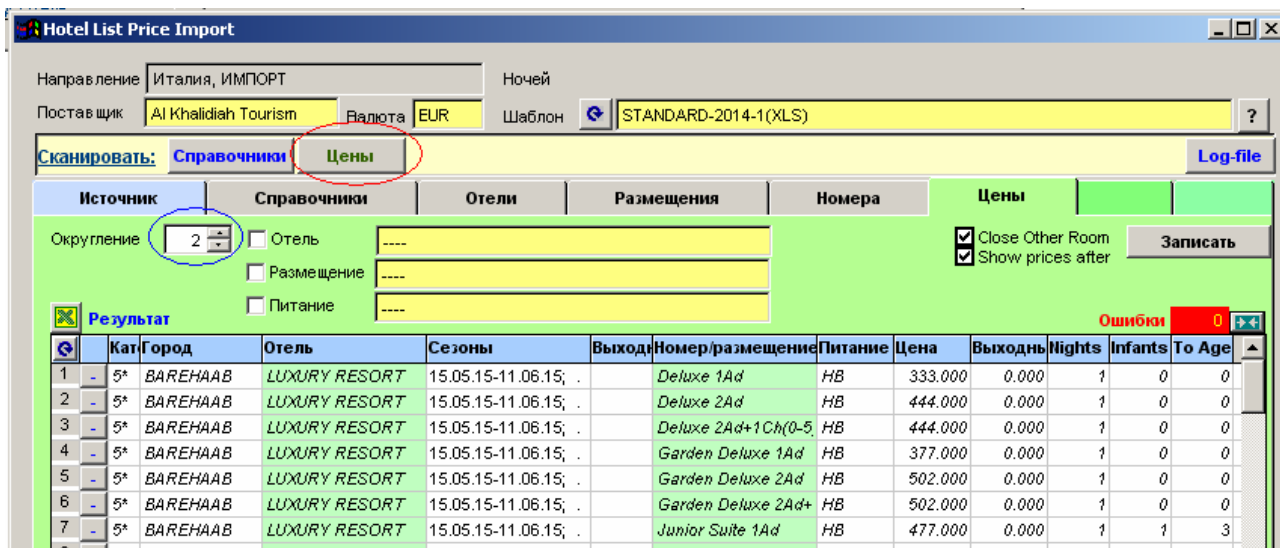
Hotel List Price Import

Направление Италия, ИМПОРТ
Ночей
Поставщик Al Khalidiah Tourism Валюта EUR Шаблон STANDARD-2014-1(XLS) ?

Сканировать: Справочники Цены Log-file

Источник | Справочники | Отели | Размещения | Номера | Цены

Округление 2
Отель ----
Размещение ----
Питание ----
Close Other Room
Show prices after
Записать

Результат
Ошибки 0

| | | Кат | Город | Отель | Сезоны | Выходн | Номер/размещение | Питание | Цена | Выходнь | Nights | Infants | To Age |
|---|---|---|---|---|---|---|---|---|---|---|---|---|---|
| 1 | - | 5* | BAREHAAB | LUXURY RESORT | 15.05.15-11.06.15; . | | Deluxe 1Ad | HB | 333.000 | 0.000 | 1 | 0 | 0 |
| 2 | - | 5* | BAREHAAB | LUXURY RESORT | 15.05.15-11.06.15; . | | Deluxe 2Ad | HB | 444.000 | 0.000 | 1 | 0 | 0 |
| 3 | - | 5* | BAREHAAB | LUXURY RESORT | 15.05.15-11.06.15; . | | Deluxe 2Ad+1Ch(0-5 | HB | 444.000 | 0.000 | 1 | 0 | 0 |
| 4 | - | 5* | BAREHAAB | LUXURY RESORT | 15.05.15-11.06.15; . | | Garden Deluxe 1Ad | HB | 377.000 | 0.000 | 1 | 0 | 0 |
| 5 | - | 5* | BAREHAAB | LUXURY RESORT | 15.05.15-11.06.15; . | | Garden Deluxe 2Ad | HB | 502.000 | 0.000 | 1 | 0 | 0 |
| 6 | - | 5* | BAREHAAB | LUXURY RESORT | 15.05.15-11.06.15; . | | Garden Deluxe 2Ad+ | HB | 502.000 | 0.000 | 1 | 0 | 0 |
| 7 | - | 5* | BAREHAAB | LUXURY RESORT | 15.05.15-11.06.15; . | | Junior Suite 1Ad | HB | 477.000 | 0.000 | 1 | 1 | 3 |